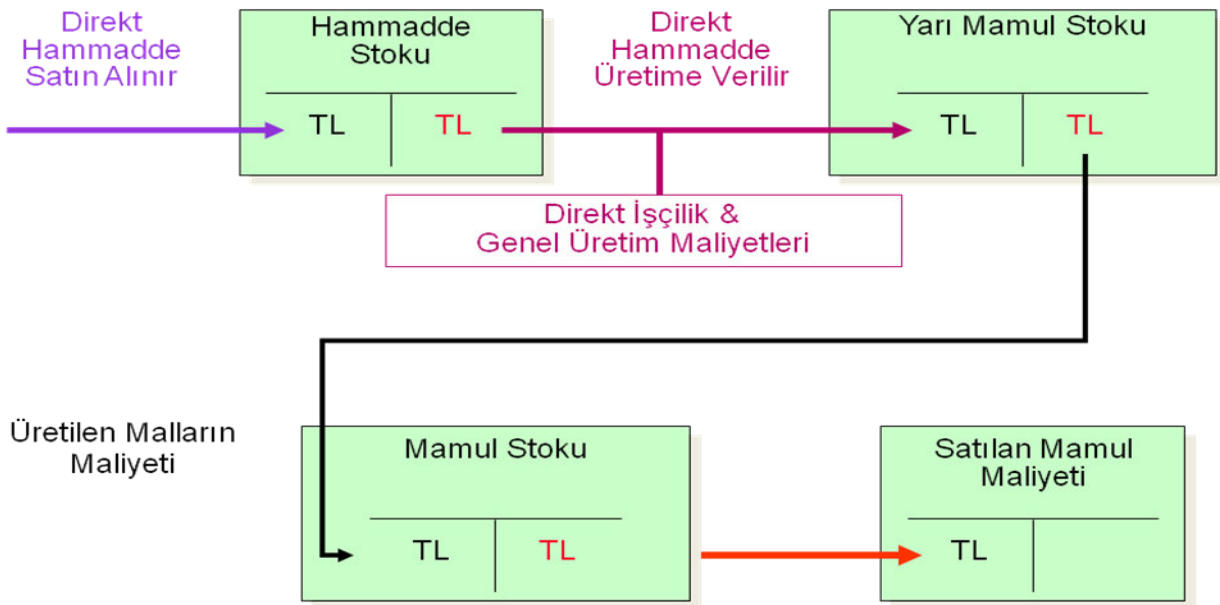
Direkt Hammadde Satın Alınır

Hammadde Stoku

TL | TL

Direkt Hammadde Üretime Verilir

Yarı Mamul Stoku

TL | TL

Direkt İşçilik & Genel Üretim Maliyetleri

Üretilen Malların Maliyeti

Mamul Stoku

TL | TL

Satılan Mamul Maliyeti

TL